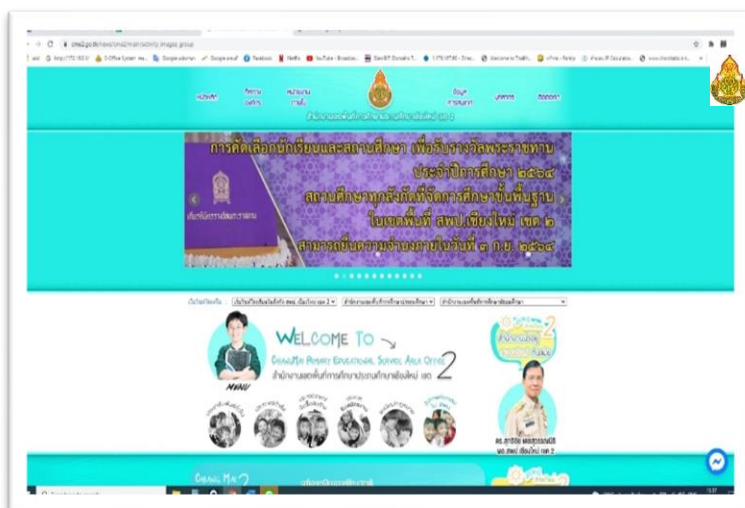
cmv2.go.th/news/cmv2/main/activity-images-group

หน้าแรก | กิจกรรม ผลงาน | หน่วยงาน ภายใน | ข้อมูล การศึกษา | บุคลากร | ติดต่อเรา

สำนักงานเขตพื้นที่การศึกษาประถมศึกษาเชียงใหม่ เขต 2

การคัดเลือกนักเรียนและสถานศึกษา เพื่อรับรางวัลพระราชทาน ประจำปีการศึกษา ๒๕๖๔ สถานศึกษาทุกสังกัดที่จัดการศึกษาขั้นพื้นฐาน ในเขตพื้นที่ สพป.เชียงใหม่ เขต ๒ สามารถยื่นความจำนงภายในวันที่ ๓ ก.ย. ๒๕๖๔

WELCOME TO
CHIANGMAI PRIMARY EDUCATIONAL SERVICE AREA OFFICE 2
สำนักงานเขตพื้นที่การศึกษาประถมศึกษาเชียงใหม่ เขต 2

MENU

ดร. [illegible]
ผอ.สพป.เชียงใหม่ เขต 2